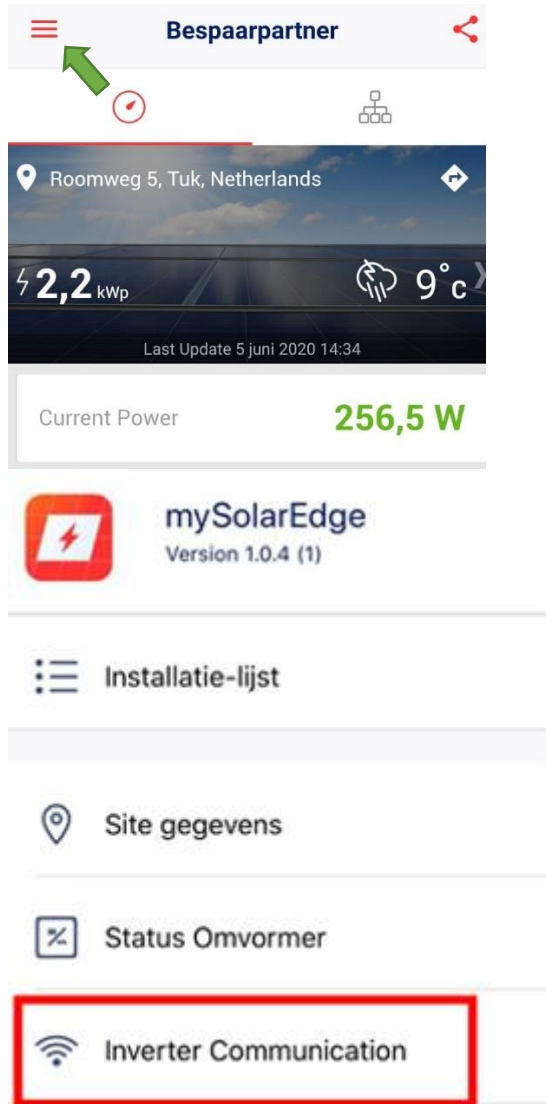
Bespaarpartner

Roomweg 5, Tuk, Netherlands

2,2 kWp

9°c

Last Update 5 juni 2020 14:34

Current Power

256,5 W

mySolarEdge
Version 1.0.4 (1)

Installatie-lijst

Site gegevens

Status Omvormer

Inverter Communication